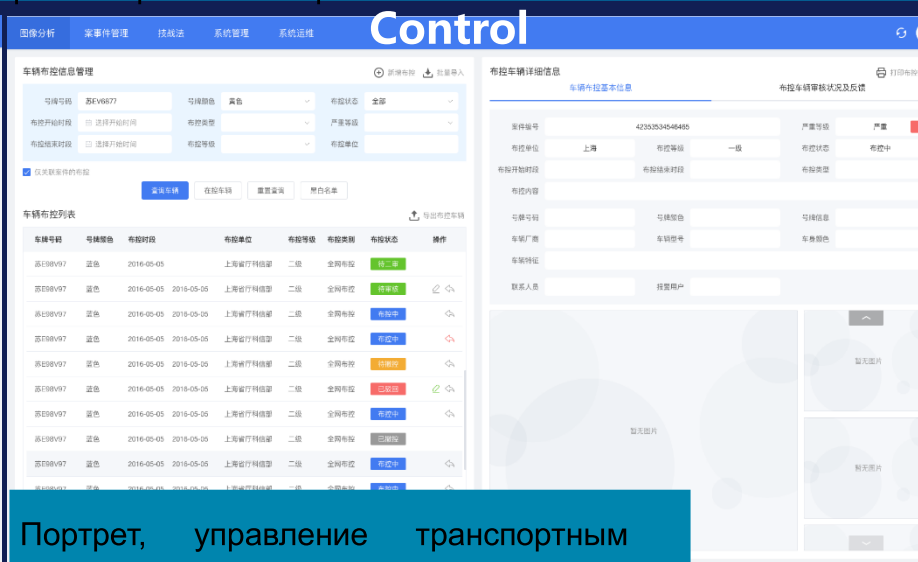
Control

图像分析 案事件管理 技战法 系统管理 系统运维

车辆布控信息管理 新增布控 批量导入

号牌号码 苏EV6877 号牌颜色 黄色 布控状态 全部
布控开始时段 选择开始时间 布控类型 严重等级
布控结束时段 选择开始时间 布控等级 布控单位

仅关联案件的布控

查询车辆 在控车辆 重置查询 黑白名单

车辆布控列表 导出布控车辆

| 车牌号码 | 号牌颜色 | 布控时段 | | 布控单位 | 布控等级 | 布控类别 | 布控状态 | 操作 |
|---|---|---|---|---|---|---|---|---|
| 苏E98V97 | 蓝色 | 2016-05-05 | | 上海省厅科信部 | 二级 | 全网布控 | 待二审 | |
| 苏E98V97 | 蓝色 | 2016-05-05 | 2016-05-05 | 上海省厅科信部 | 二级 | 全网布控 | 待审核 | |
| 苏E98V97 | 蓝色 | 2016-05-05 | 2016-05-05 | 上海省厅科信部 | 二级 | 全网布控 | 布控中 | |
| 苏E98V97 | 蓝色 | 2016-05-05 | 2016-05-05 | 上海省厅科信部 | 二级 | 全网布控 | 布控中 | |
| 苏E98V97 | 蓝色 | 2016-05-05 | 2016-05-05 | 上海省厅科信部 | 二级 | 全网布控 | 待撤控 | |
| 苏E98V97 | 蓝色 | 2016-05-05 | 2016-05-05 | 上海省厅科信部 | 二级 | 全网布控 | 已驳回 | |
| 苏E98V97 | 蓝色 | 2016-05-05 | 2016-05-05 | 上海省厅科信部 | 二级 | 全网布控 | 布控中 | |
| 苏E98V97 | 蓝色 | 2016-05-05 | 2016-05-05 | 上海省厅科信部 | 二级 | 全网布控 | 已撤控 | |
| 苏E98V97 | 蓝色 | 2016-05-05 | 2016-05-05 | 上海省厅科信部 | 二级 | 全网布控 | 布控中 | |

布控车辆详细信息 打印布控

车辆布控基本信息 布控车辆审核状况及反馈

案件编号 42353534548465 严重等级 严重
布控单位 上海 布控等级 一级 布控状态 布控中
布控开始时段 布控结束时段 布控类型
布控内容
号牌号码 号牌颜色 号牌信息
车辆厂商 车辆型号 车身颜色
车辆特征
联系人员 报警用户

暂无图片
暂无图片
暂无图片

Портрет, управление транспортным